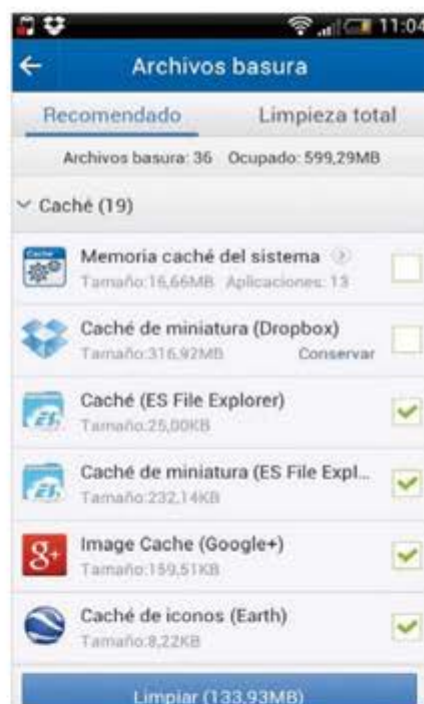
11:04

Archivos basura

Recomendado

Limpieza total

Archivos basura: 36 Ocupado: 599,29MB

Caché (19)

Cache

Memoria caché del sistema

Tamaño:16,66MB Aplicaciones: 13

Caché de miniatura (Dropbox)

Tamaño:316,92MB

Conservar

Caché (ES File Explorer)

Tamaño:25,00KB

Caché de miniatura (ES File Expl...

Tamaño:232,14KB

Image Cache (Google+)

Tamaño:159,51KB

Caché de iconos (Earth)

Tamaño:8,22KB

Limpiar (133,93MB)